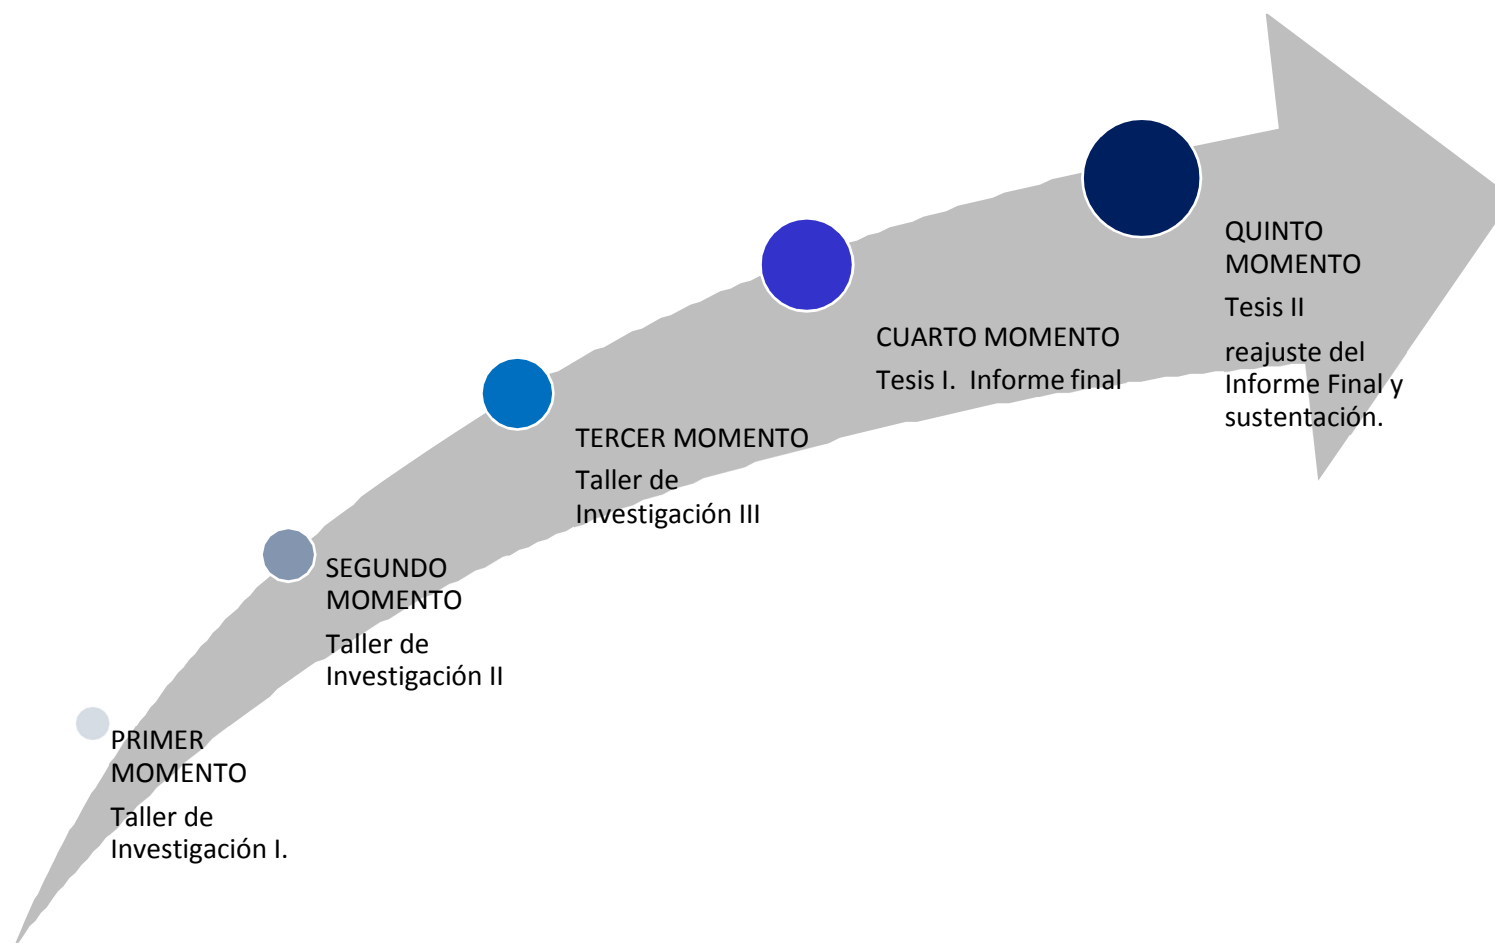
PRIMER MOMENTO

Taller de Investigación I.

SEGUNDO MOMENTO

Taller de Investigación II

TERCER MOMENTO

Taller de Investigación III

CUARTO MOMENTO

Tesis I. Informe final

QUINTO MOMENTO

Tesis II

reajuste del Informe Final y sustentación.